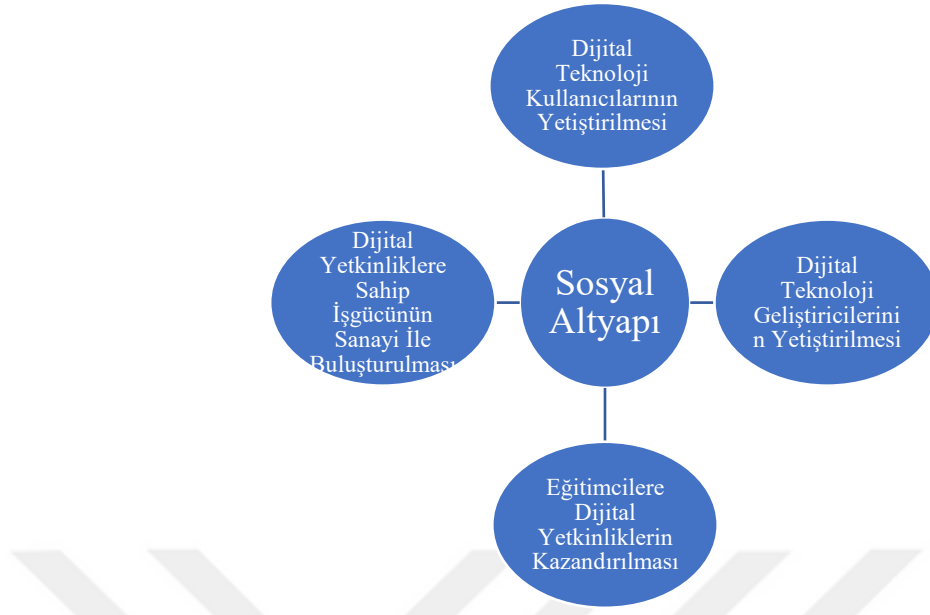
Dijital Teknoloji Kullanıcılarının Yetiştirilmesi

Dijital Yetkinliklere Sahip İşgücünün Sanayi İle Buluşturulması

Sosyal Altyapı

Dijital Teknoloji Geliştiricilerinin Yetiştirilmesi

Eğitimcilere Dijital Yetkinliklerin Kazandırılması